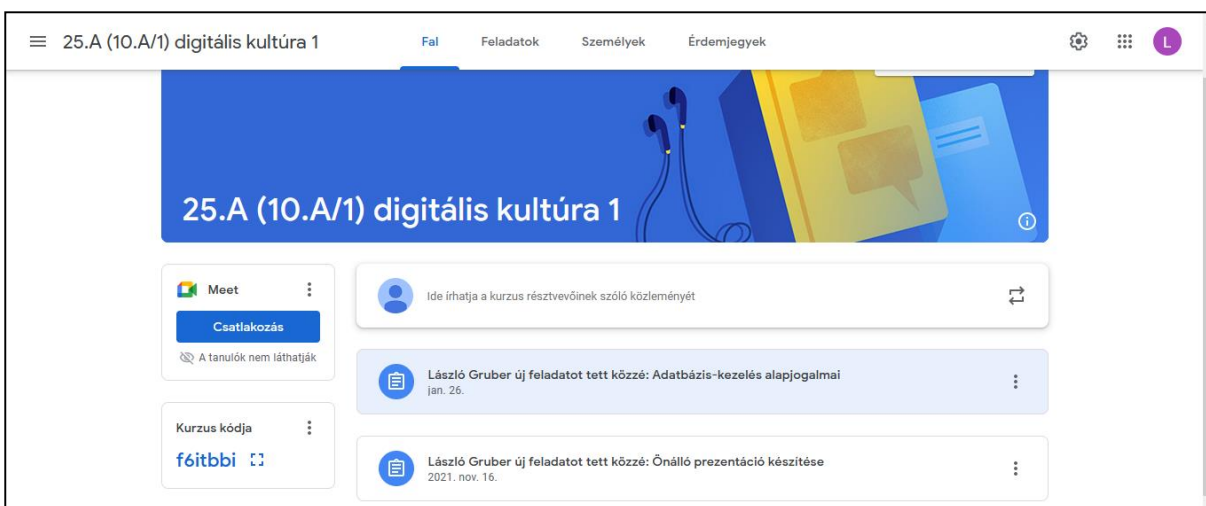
25.A (10.A/1) digitális kultúra 1

Fal Feladatok Személyek Érdemjegyek

L

25.A (10.A/1) digitális kultúra 1

Meet

Csatlakozás

A tanulók nem láthatják

Kurzus kódja

f6itbbi

Ide írhatja a kurzus résztvevőinek szóló közleményét

László Gruber új feladatot tett közzé: Adatbázis-kezelés alapjogalmai
jan. 26.

László Gruber új feladatot tett közzé: Önálló prezentáció készítése
2021. nov. 16.